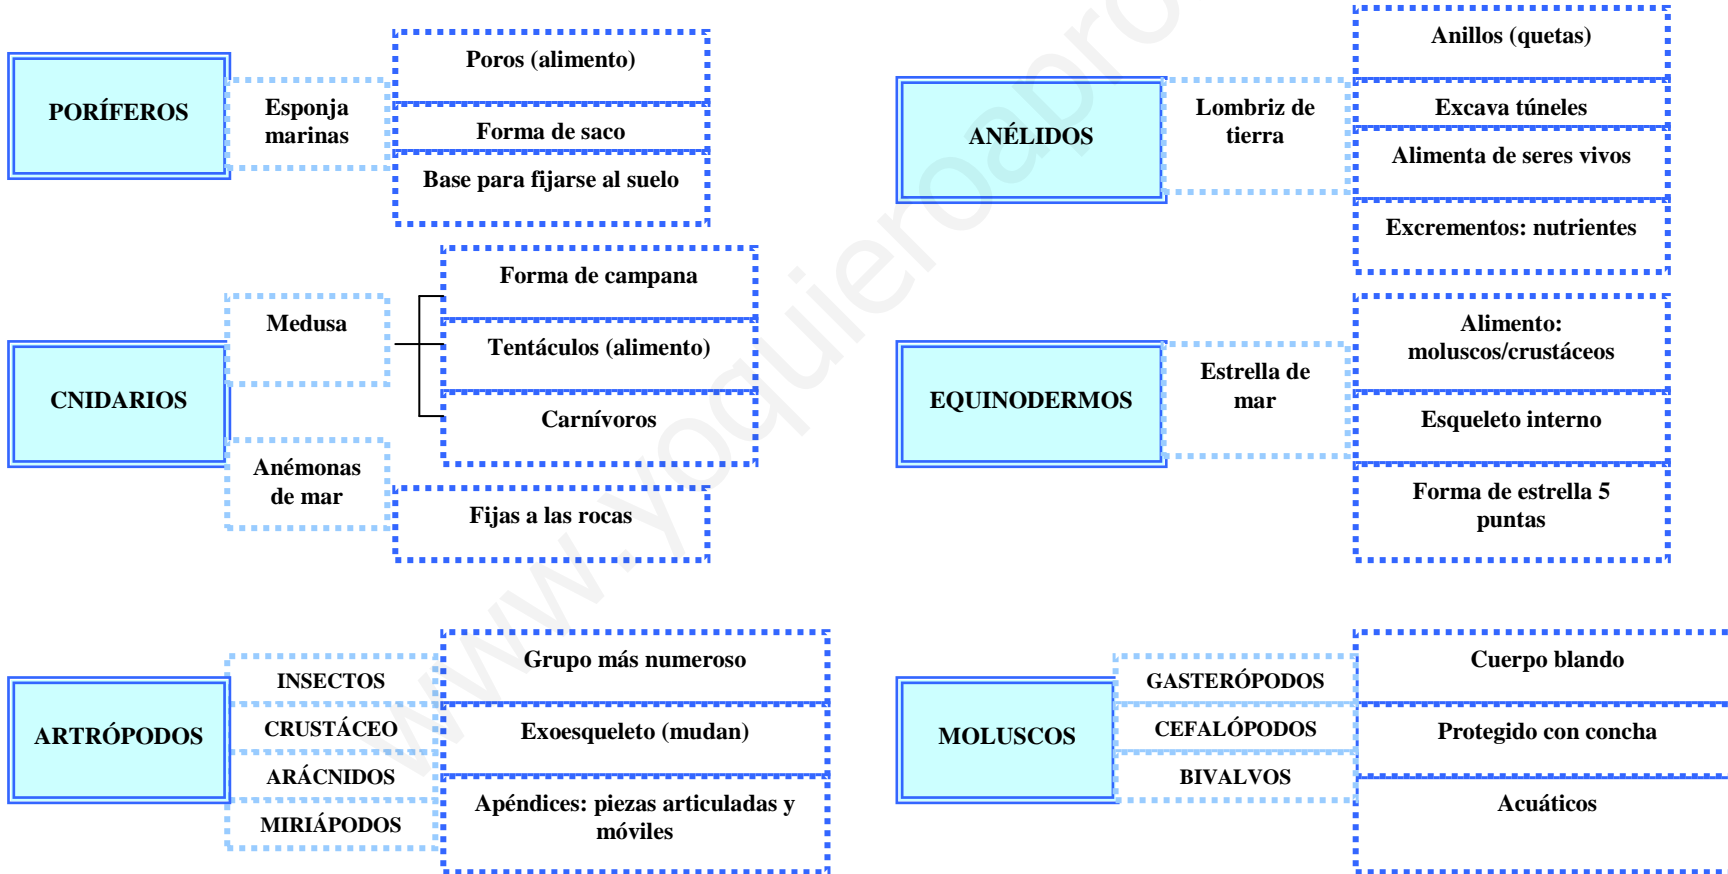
PORÍFEROS

Esponja marinas

Poros (alimento)

Forma de saco

Base para fijarse al suelo

ANÉLIDOS

Lombriz de tierra

Anillos (quetas)

Excava túneles

Alimenta de seres vivos

Excrementos: nutrientes

CNIDARIOS

Medusa

Anémonas de mar

Forma de campana

Tentáculos (alimento)

Carnívoros

Fijas a las rocas

EQUINODERMOS

Estrella de mar

Alimento: moluscos/crustáceos

Esqueleto interno

Forma de estrella 5 puntas

ARTRÓPODOS

INSECTOS

CRUSTÁCEO

ARÁCNIDOS

MIRIÁPODOS

Grupo más numeroso

Exoesqueleto (mudan)

Apéndices: piezas articuladas y móviles

MOLUSCOS

GASTERÓPODOS

CEFALÓPODOS

BIVALVOS

Cuerpo blando

Protegido con concha

Acuáticos

www.yoquieroaprobar